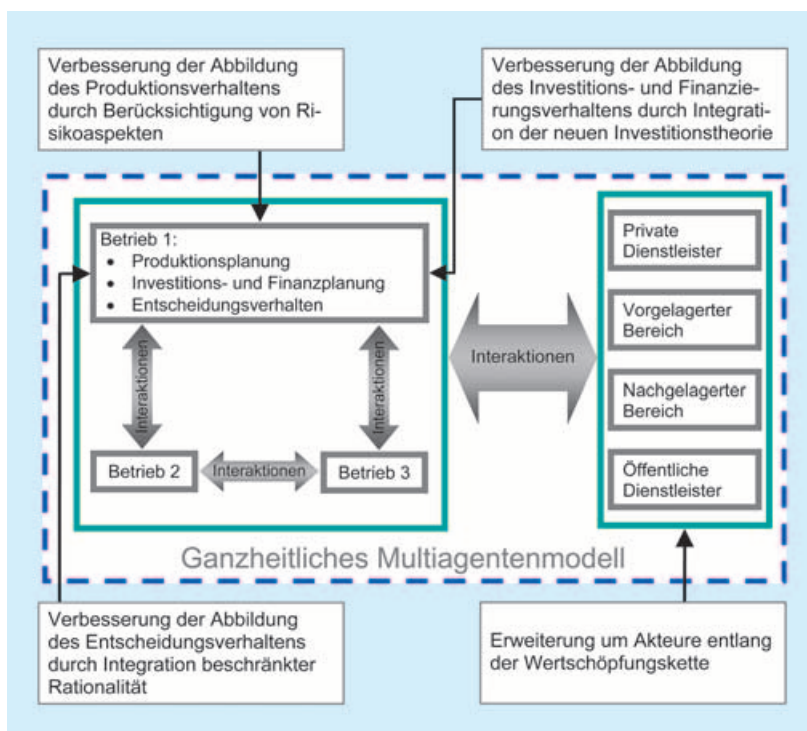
Verbesserung der Abbildung des Produktionsverhaltens durch Berücksichtigung von Risikoaspekten

Verbesserung der Abbildung des Investitions- und Finanzierungsverhaltens durch Integration der neuen Investitionstheorie

Betrieb 1:
• Produktionsplanung
• Investitions- und Finanzplanung
• Entscheidungsverhalten

Interaktionen

Interaktionen

Interaktionen

Betrieb 2

Interaktionen

Betrieb 3

Private Dienstleister

Vorgelagerter Bereich

Nachgelagerter Bereich

Öffentliche Dienstleister

Ganzheitliches Multiagentenmodell

Verbesserung der Abbildung des Entscheidungsverhaltens durch Integration beschränkter Rationalität

Erweiterung um Akteure entlang der Wertschöpfungskette